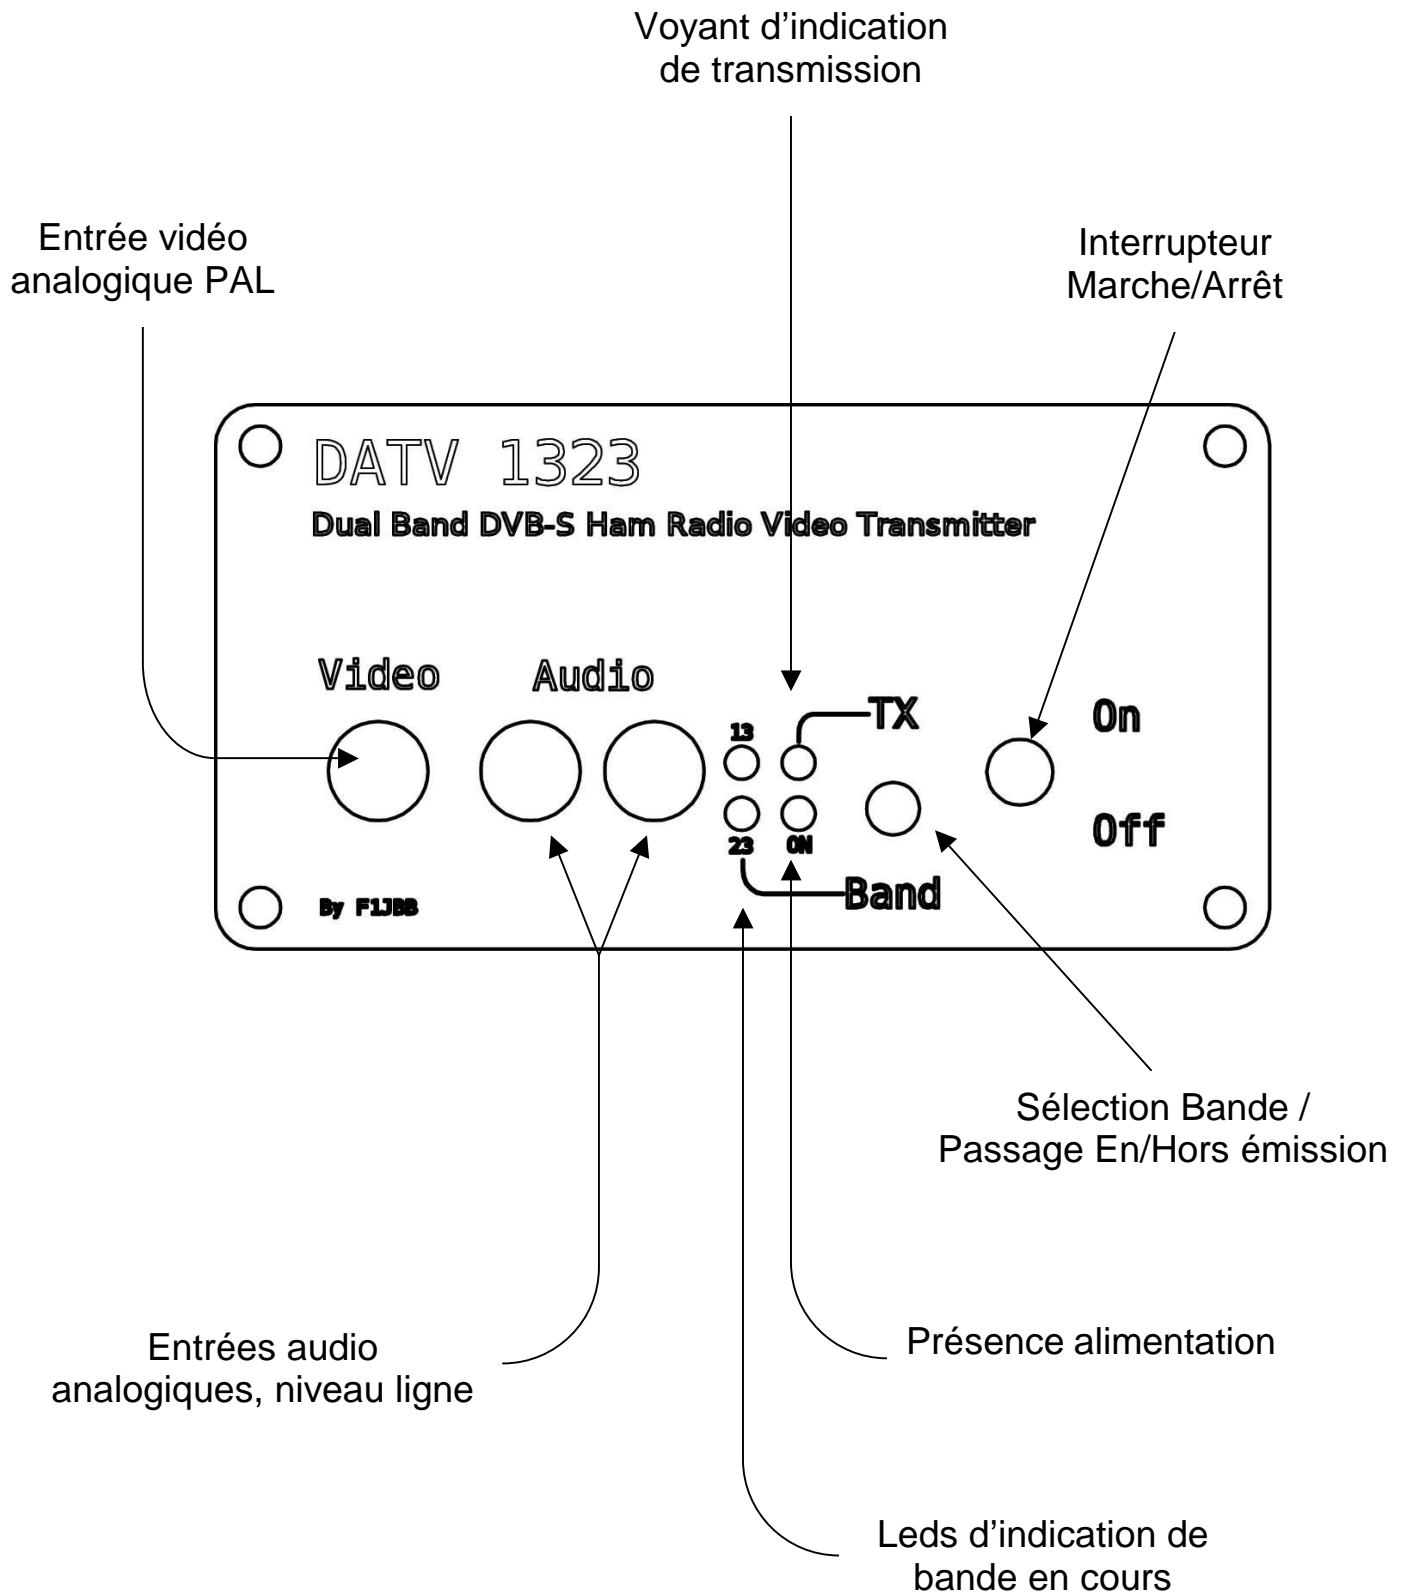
Voyant d’indication de transmission

Entrée vidéo analogique PAL

Interrupteur Marche/Arrêt

DATV 1323

Dual Band DVB-S Ham Radio Video Transmitter

Video

Audio

13

TX

On

23

ON

Off

Band

By F1JBB

Sélection Bande / Passage En/Hors émission

Entrées audio analogiques, niveau ligne

Présence alimentation

Leds d’indication de bande en cours